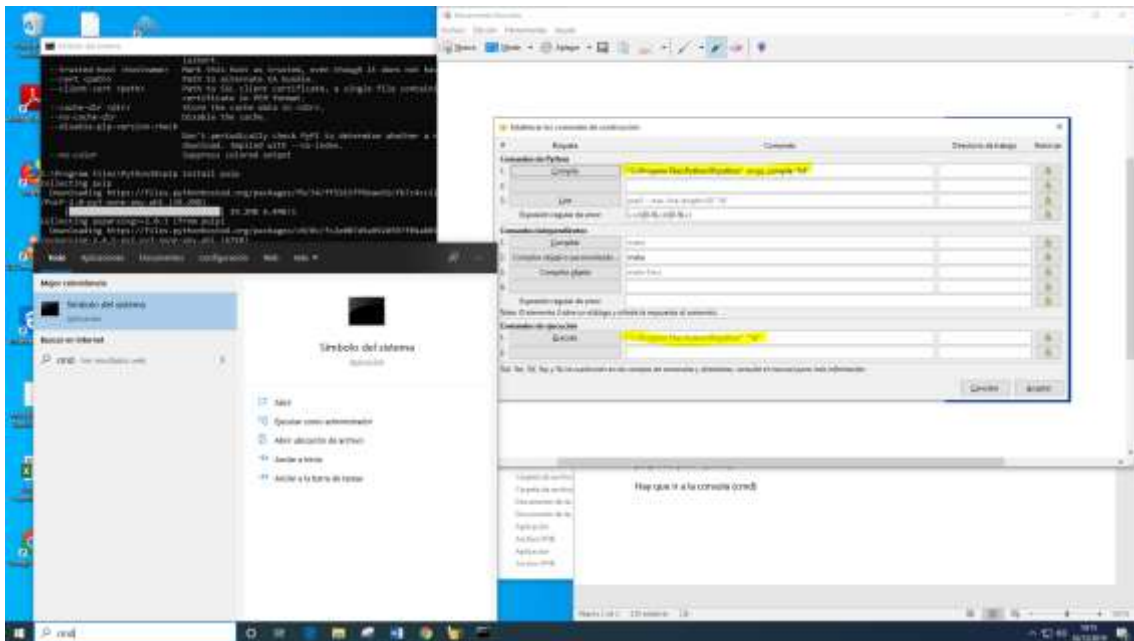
Símbolo del sistema
--trusted-host <hostname>
--cert <path>
--client-cert <path>
--cache-dir <dir>
--no-cache-dir
--disable-pip-version-check
--no-color
Collecting pulp
Todo Aplicaciones Documentos Configuración Web Más
Mejor coincidencia
Símbolo del sistema
Aplicación
Buscar en Internet
cmd - Ver resultados web
Símbolo del sistema
Aplicación
Abrir
Ejecutar como administrador
Abrir ubicación de archivo
Anclar a Inicio
Anclar a la barra de tareas
Establecer los comandos de construcción
Etiqueta
Comando
Directorio de trabajo
Reiniciar
Comandos de Python
Compile
"C:\Program Files\Python\Python" -m py_compile "%f"
Lint
Expresión regular de error
Comandos independientes
Compilar
make
Comando objetivo personalizado
Compilar objeto
Comandos de ejecución
Ejecutar
"C:\Program Files\Python\Python" "%f"
Cancelar
Aceptar
Hay que ir a la consola (cmd)
cmd